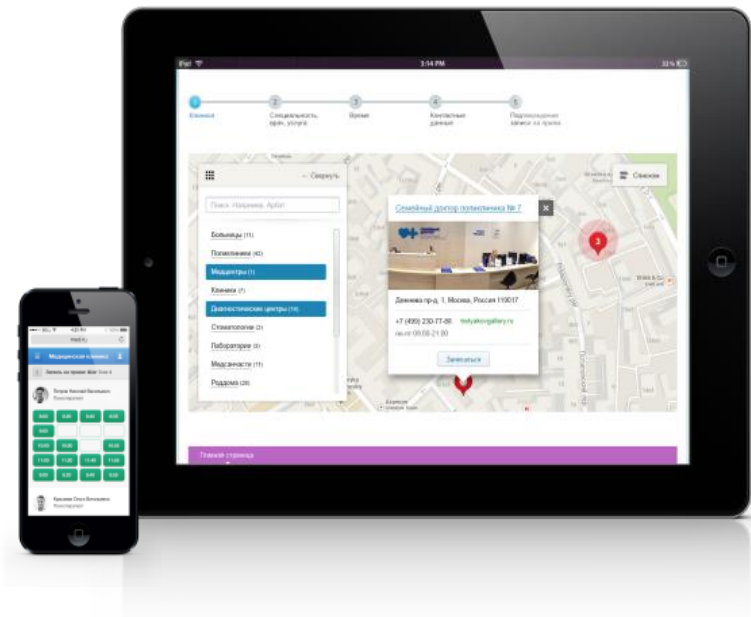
iPad
3:14 PM
1
Клиника
2
Специальность, врач, услуга
3
Время
4
Контактные данные
5
Подтверждение записи на прием

← Свернуть
Списком
Поиск. Например, Арбат
Больницы (11)
Поликлиники (40)
Медцентры (1)
Клиника (7)
Диагностические центры (16)
Стоматологии (2)
Лаборатории (3)
Медсанчасти (11)
Роддома (28)

Семейный доктор поликлиника № 7
Денежная пр-д, 1, Москва, Россия 119017
+7 (499) 230-77-88
пн-пт 09:00-21:00
Записаться

Главная страница

Медицинская клиника
Запись на прием
8:00 8:20 8:40 9:00
9:20
10:00 10:20
11:00 11:20 11:40 12:00
12:20 12:40